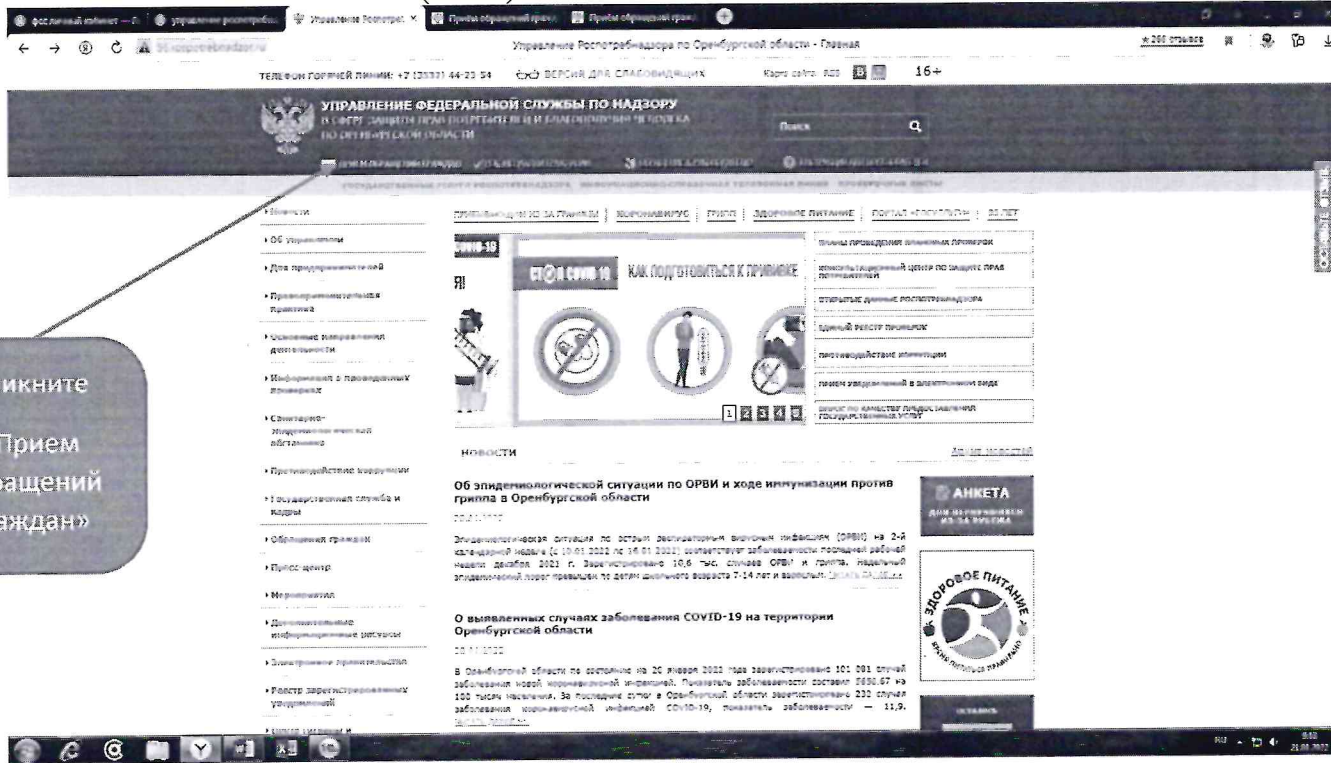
Управление Роспотребнадзора по Оренбургской области - Главная

ТЕЛЕФОН ГОРЯЧЕЙ ЛИНИИ: +7 (3532) 44-23-54 ВЕРСИЯ ДЛЯ СЛАБОВИДЯЩИХ Карта сайта 16+

УПРАВЛЕНИЕ ФЕДЕРАЛЬНОЙ СЛУЖБЫ ПО НАДЗОРУ
В СФЕРЕ ЗАЩИТЫ ПРАВ ПОТРЕБИТЕЛЕЙ И БЛАГОПОЛУЧИЯ ЧЕЛОВЕКА ПО ОРЕНБУРГСКОЙ ОБЛАСТИ

Поиск

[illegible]

• Новости
• Об Управлении
• Для предпринимателей
• Правоприменительная практика
• Основные направления деятельности
• Информация о проведенных проверках
• Санитарно-эпидемиологическая обстановка
• Противодействие коррупции
• Государственная служба и кадры
• Обращения граждан
• Пресс-центр
• Мероприятия
• Дополнительные информационные ресурсы
• Электронное правительство
• Реестр зарегистрированных уведомлений

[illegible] | КОРОНАВИРУС | ГРИПП | ЗДОРОВОЕ ПИТАНИЕ | ПОРТАЛ «ГОСУСЛУГИ» | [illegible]

КАК ПОДГОТОВИТЬСЯ К ПРИВИВКЕ

1 2 3 4 5

Планы проведения плановых проверок
Консультационный центр по защите прав потребителей
Открытые данные Роспотребнадзора
Единый реестр проверок
Противодействие коррупции
Прием уведомлений в электронном виде
Опрос по качеству предоставления государственных услуг

иникните
«Прием
ращений
аждан»

НОВОСТИ

Об эпидемиологической ситуации по ОРВИ и ходе иммунизации против гриппа в Оренбургской области

Эпидемиологическая ситуация по острым респираторным вирусным инфекциям (ОРВИ) на 2-й календарной неделе (с 10.01.2022 по 16.01.2022) соответствует заболеваемости последней рабочей недели декабря 2021 г. Зарегистрировано 10,6 тыс. случаев ОРВИ и гриппа. Недельный эпидемический порог превышен по детям школьного возраста 7-14 лет и взрослым. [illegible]

АНКЕТА

ЗДОРОВОЕ ПИТАНИЕ

О выявленных случаях заболевания COVID-19 на территории Оренбургской области

В Оренбургской области по состоянию на 20 января 2022 года зарегистрировано 101 081 случай заболевания новой коронавирусной инфекцией. Показатель заболеваемости составил 5030,67 на 100 тысяч населения. За последние сутки в Оренбургской области зарегистрировано 232 случая заболевания коронавирусной инфекцией COVID-19, показатель заболеваемости — 11,9. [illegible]